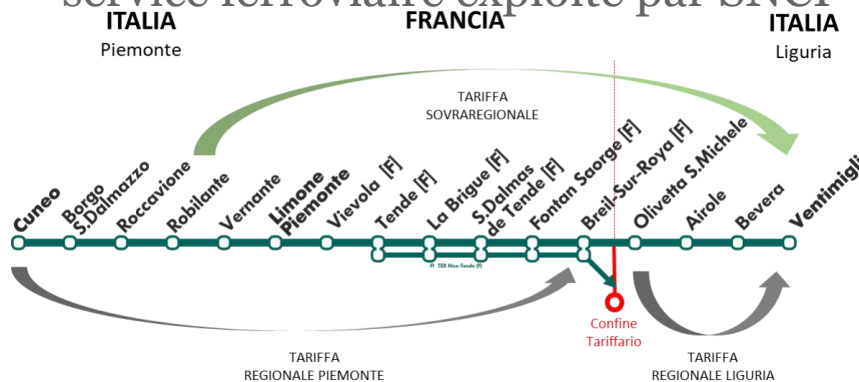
service ferroviaire exploite par SNCF

ITALIA
Piemonte

FRANCIA

ITALIA
Liguria

TARIFFA
SOVRAREGIONALE

Cuneo
Borgo S.Dalmazzo
Roccavione
Robilante
Vernante
Limone Piemonte
Vievola [F]
Tende [F]
La Brigue [F]
S.Dalmas de Tende [F]
Fontan Saorge [F]
Breil-Sur-Roya [F]
Olivetta S.Michele
Airole
Bevera
Ventimigli

TER Nice-Tende (F)

Confine
Tariffario

TARIFFA
REGIONALE PIEMONTE

TARIFFA
REGIONALE LIGURIA